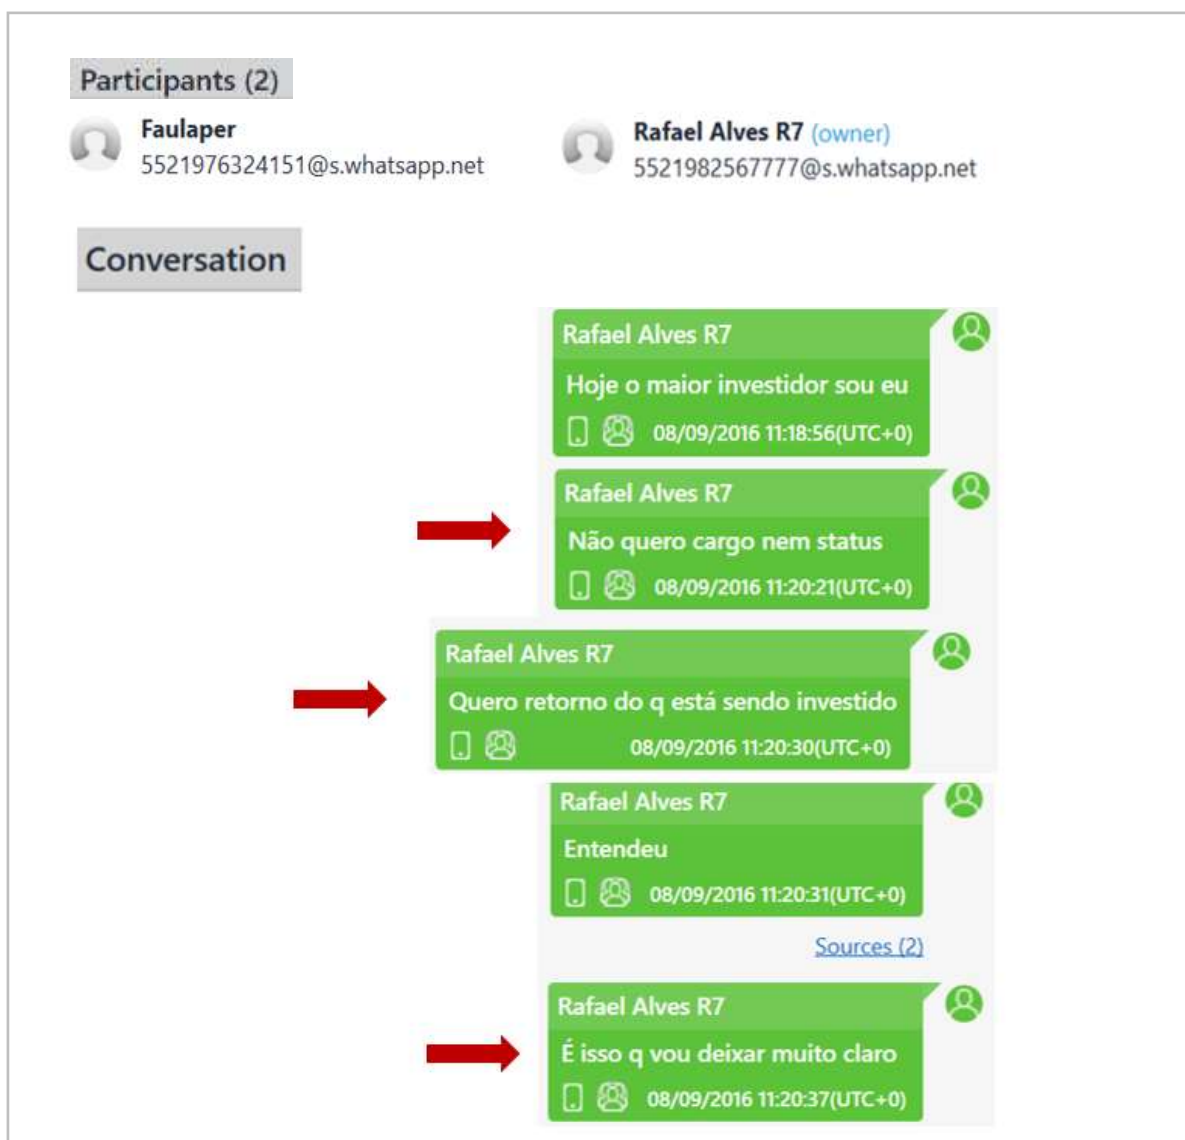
Participants (2)

Faulaper
5521976324151@s.whatsapp.net

Rafael Alves R7 (owner)
5521982567777@s.whatsapp.net

Conversation

Rafael Alves R7
Hoje o maior investidor sou eu
08/09/2016 11:18:56(UTC+0)

Rafael Alves R7
Não quero cargo nem status
08/09/2016 11:20:21(UTC+0)

Rafael Alves R7
Quero retorno do q está sendo investido
08/09/2016 11:20:30(UTC+0)

Rafael Alves R7
Entendeu
08/09/2016 11:20:31(UTC+0)

Sources (2)

Rafael Alves R7
É isso q vou deixar muito claro
08/09/2016 11:20:37(UTC+0)